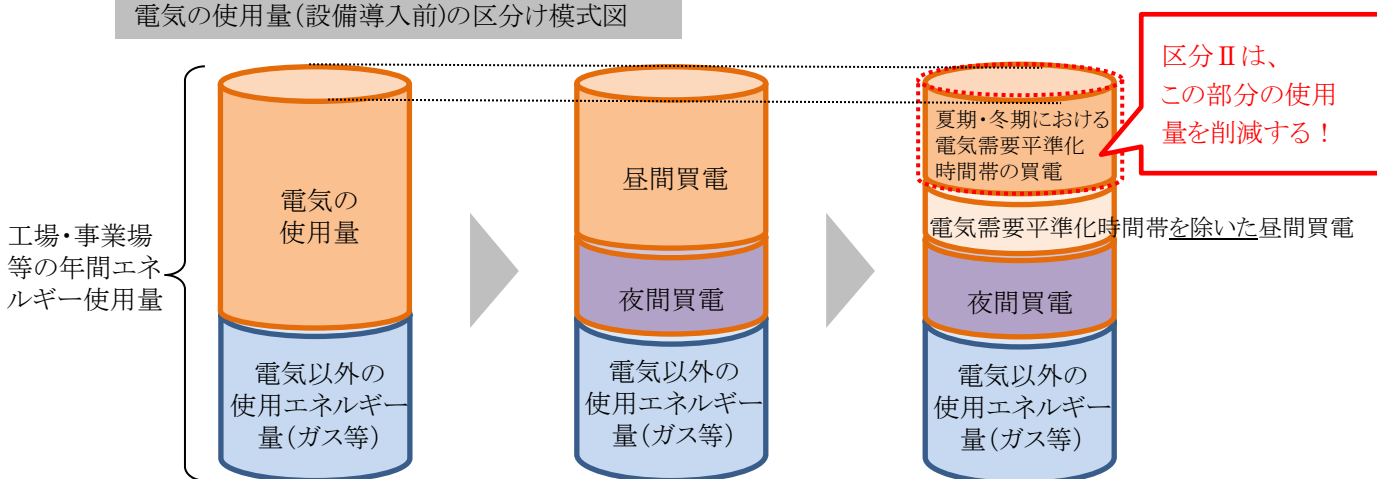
電気の使用量(設備導入前)の区分け模式図

区分Ⅱは、この部分の使用量を削減する！

工場・事業場等の年間エネルギー使用量

電気の使用量

電気以外の使用エネルギー量(ガス等)

昼間買電

夜間買電

電気以外の使用エネルギー量(ガス等)

夏期・冬期における電気需要平準化時間帯の買電

電気需要平準化時間帯を除いた昼間買電

夜間買電

電気以外の使用エネルギー量(ガス等)